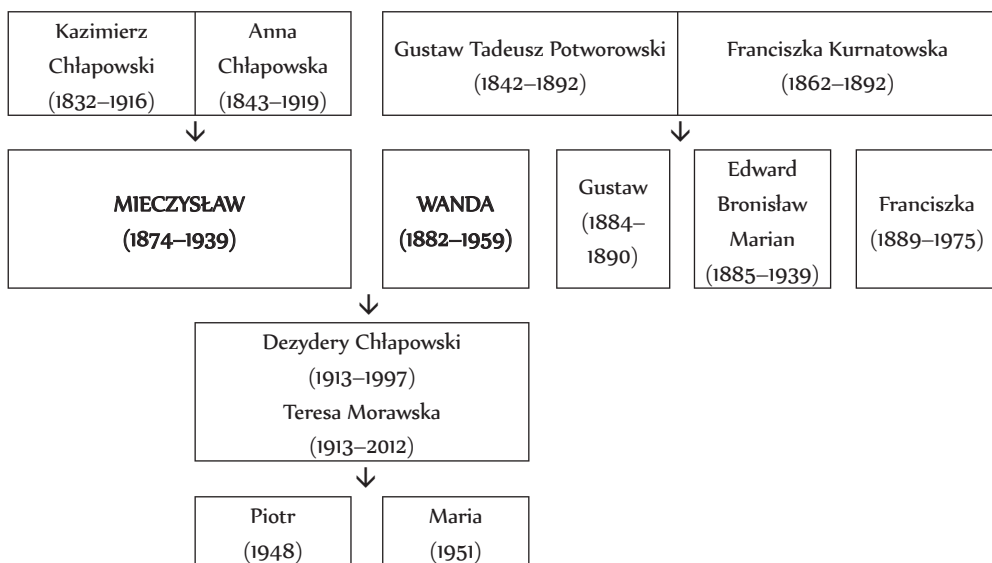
Kazimierz Chłapowski (1832–1916)

Anna Chłapowska (1843–1919)

Gustaw Tadeusz Potworowski (1842–1892)

Franciszka Kurnatowska (1862–1892)

MIECZYSŁAW (1874–1939)

WANDA (1882–1959)

Gustaw (1884–1890)

Edward Bronisław Marian (1885–1939)

Franciszka (1889–1975)

Dezydery Chłapowski (1913–1997)
Teresa Morawska (1913–2012)

Piotr (1948)

Maria (1951)